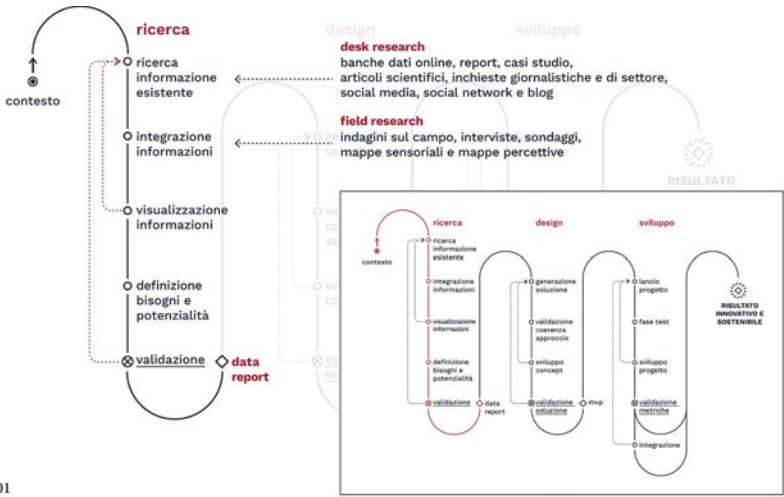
ricerca

design

sviluppo

contesto

ricerca informazione esistente

integrazione informazioni

visualizzazione informazioni

definizione bisogni e potenzialità

validazione

data report

desk research
banche dati online, report, casi studio, articoli scientifici, inchieste giornalistiche e di settore, social media, social network e blog

field research
indagini sul campo, interviste, sondaggi, mappe sensoriali e mappe percettive

RISULTATO

ricerca

design

sviluppo

contesto

ricerca informazione esistente

integrazione informazioni

visualizzazione informazioni

definizione bisogni e potenzialità

validazione

data report

generazione soluzione

validazione coerenza approccio

sviluppo concept

validazione soluzione

mvp

lancio progetto

fase test

sviluppo progetto

validazione metriche

integrazione

RISULTATO INNOVATIVO E SOSTENIBILE

01